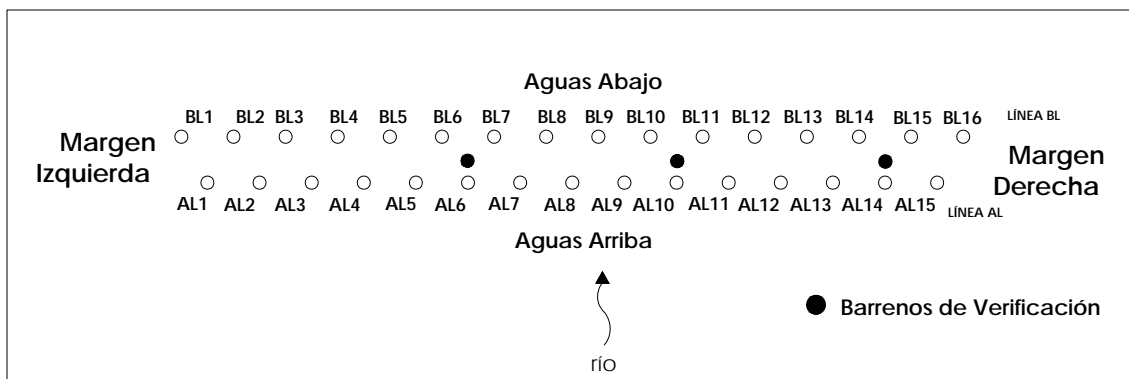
Aguas Abajo

BL1 BL2 BL3 BL4 BL5 BL6 BL7 BL8 BL9 BL10 BL11 BL12 BL13 BL14 BL15 BL16 LÍNEA BL

Margen Izquierda

Margen Derecha

AL1 AL2 AL3 AL4 AL5 AL6 AL7 AL8 AL9 AL10 AL11 AL12 AL13 AL14 AL15 LÍNEA AL

Aguas Arriba

Barrenos de Verificación

río